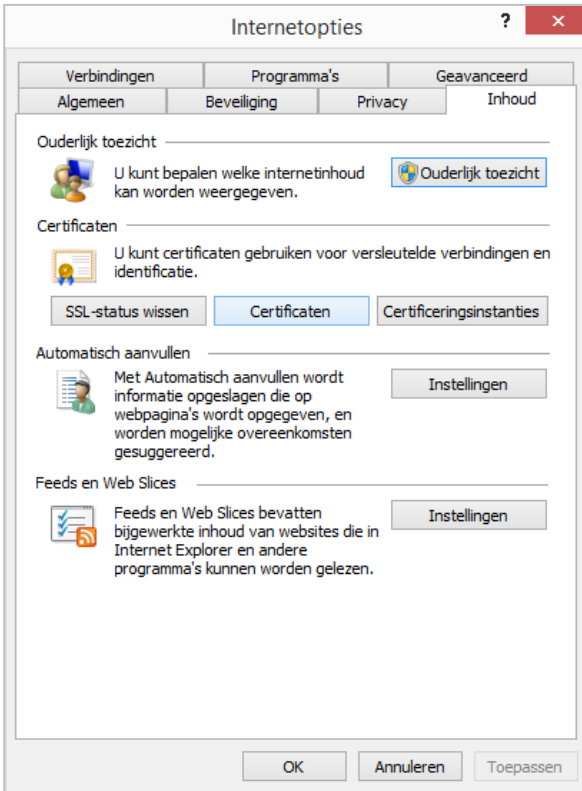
Internetopties

?

Verbindingen | Programma's | Geavanceerd
Algemeen | Beveiliging | Privacy | Inhoud

Ouderlijk toezicht

U kunt bepalen welke internetinhoud kan worden weergegeven.

Ouderlijk toezicht

Certificaten

U kunt certificaten gebruiken voor versleutelde verbindingen en identificatie.

SSL-status wissen

Certificaten

Certificeringsinstanties

Automatisch aanvullen

Met Automatisch aanvullen wordt informatie opgeslagen die op webpagina's wordt opgegeven, en worden mogelijke overeenkomsten gesuggereerd.

Instellingen

Feeds en Web Slices

Feeds en Web Slices bevatten bijgewerkte inhoud van websites die in Internet Explorer en andere programma's kunnen worden gelezen.

Instellingen

OK

Annuleren

Toepassen